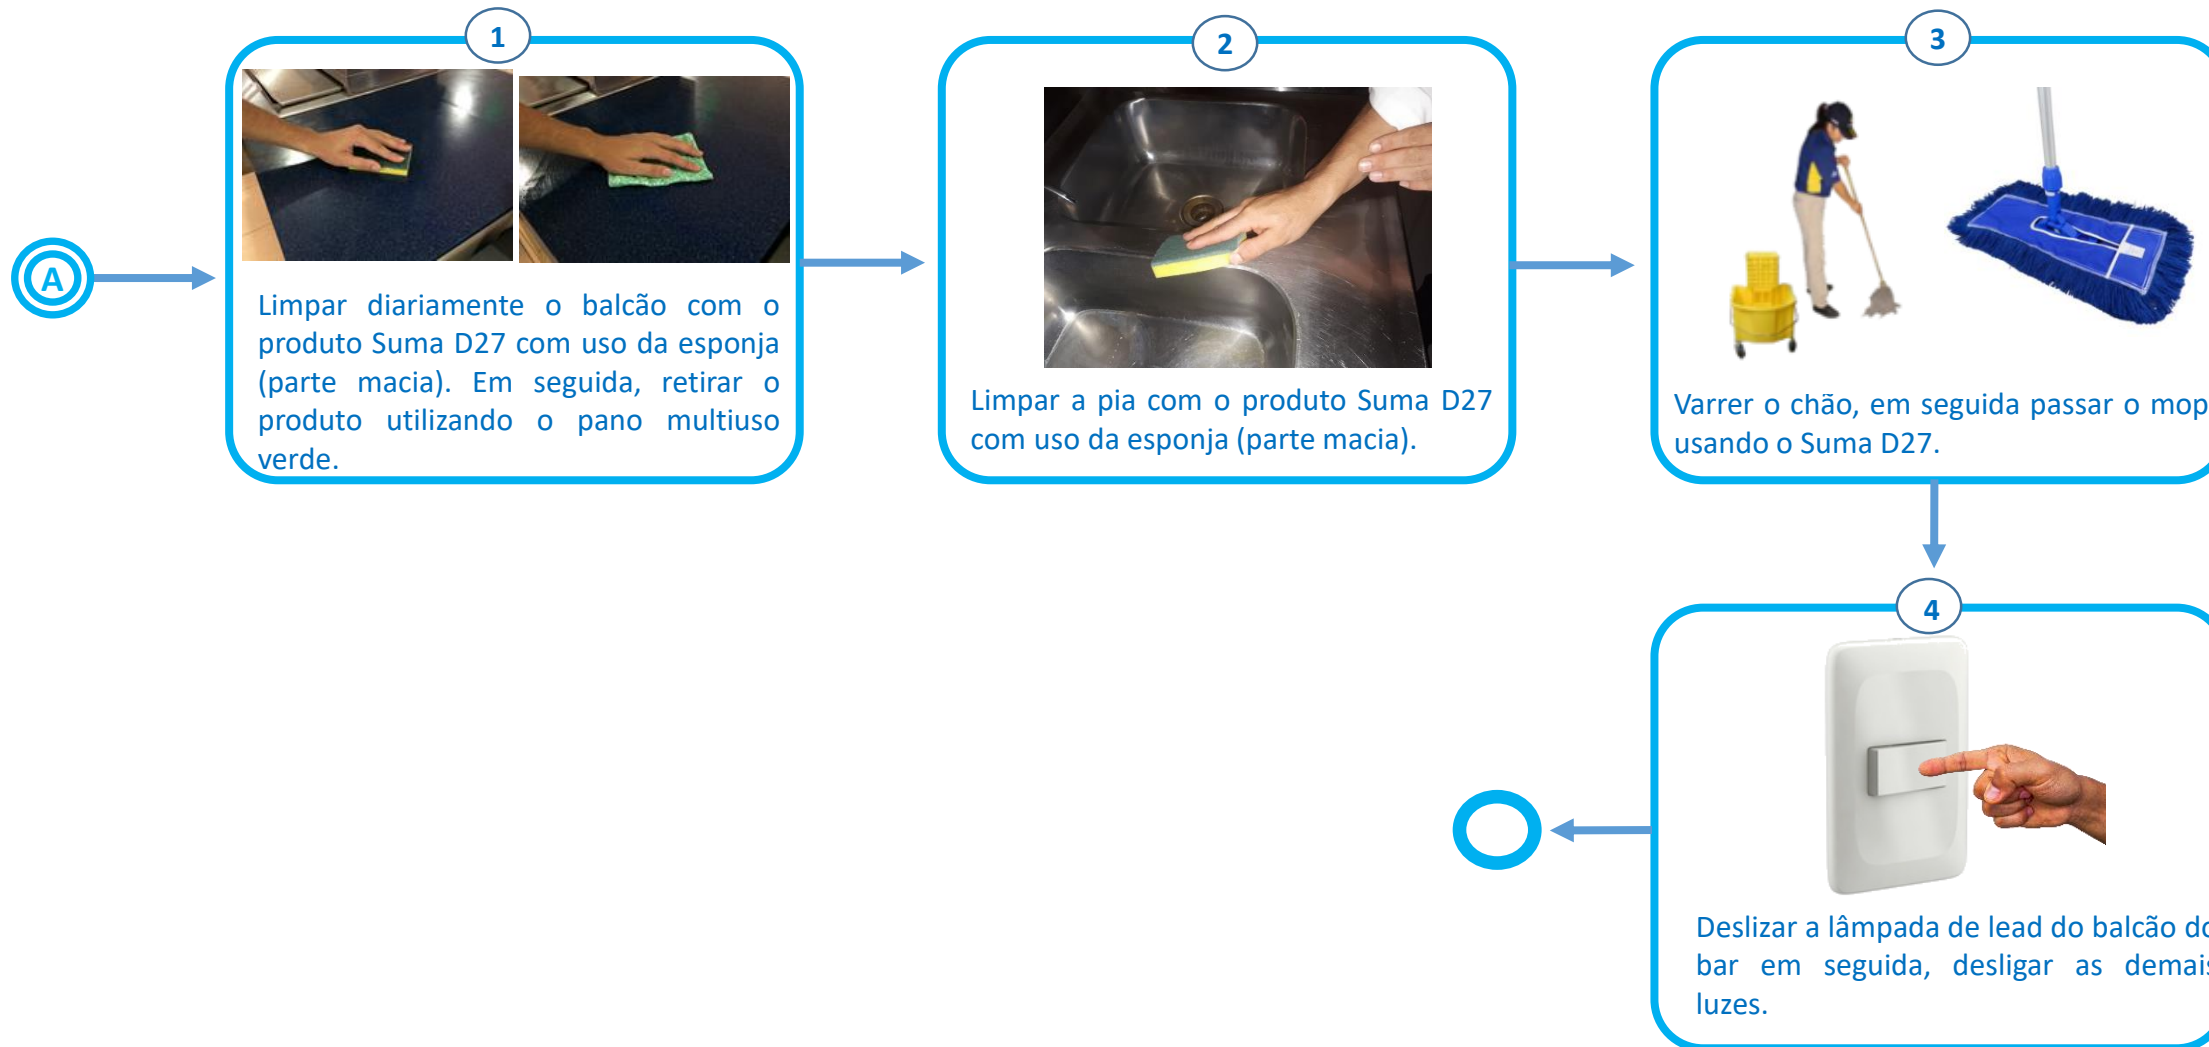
A

1

Limpar diariamente o balcão com o produto Suma D27 com uso da esponja (parte macia). Em seguida, retirar o produto utilizando o pano multiuso verde.

2

Limpar a pia com o produto Suma D27 com uso da esponja (parte macia).

3

Varrer o chão, em seguida passar o mop usando o Suma D27.

4

Deslizar a lâmpada de lead do balcão do bar em seguida, desligar as demais luzes.